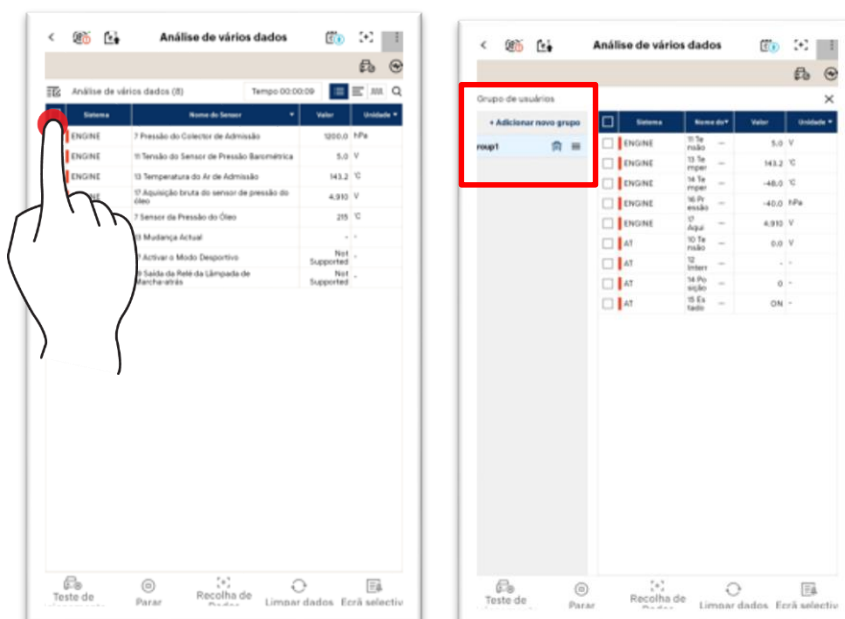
Análise de vários dados

Análise de vários dados (8)

Tempo 00:00:09

| Sistema | Nome do Sensor | Valor | Unidade |
|---|---|---|---|
| ENGINE | 7 Pressão do Colector de Admissão | 1200.0 | hPa |
| ENGINE | 11 Tensão do Sensor de Pressão Barométrica | 5.0 | V |
| ENGINE | 13 Temperatura do Ar de Admissão | 143.2 | °C |
| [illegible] | 17 Aquisição bruta do sensor de pressão do óleo | 4,910 | V |
| | 7 Sensor da Pressão do Óleo | 215 | °C |
| | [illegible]0 Mudança Actual | - | - |
| | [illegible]7 Activar o Modo Desportivo | Not Supported | - |
| | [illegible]9 Saída do Relé da Lâmpada de Marcha-atrás | Not Supported | - |

Teste de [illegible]
Parar
Recolha de Dados
Limpar dados
Ecrã selectiv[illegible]

Análise de vários dados

Grupo de usuários

+ Adicionar novo grupo

roup1

| | Sistema | Nome do | | Valor | Unidade |
|---|---|---|---|---|---|
| | ENGINE | 11 Tensão | -- | 5.0 | V |
| | ENGINE | 13 Temper | -- | 143.2 | °C |
| | ENGINE | 14 Temper | -- | -48.0 | °C |
| | ENGINE | 16 Pressão | -- | -40.0 | hPa |
| | ENGINE | 17 Aqui | -- | 4,910 | V |
| | AT | 10 Tensão | -- | 0.0 | V |
| | AT | 12 Interr | -- | - | - |
| | AT | 14 Posição | -- | 0 | - |
| | AT | 15 Estado | -- | ON | - |

Teste de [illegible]
Parar
Recolha de Dados
Limpar dados
Ecrã selectiv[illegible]